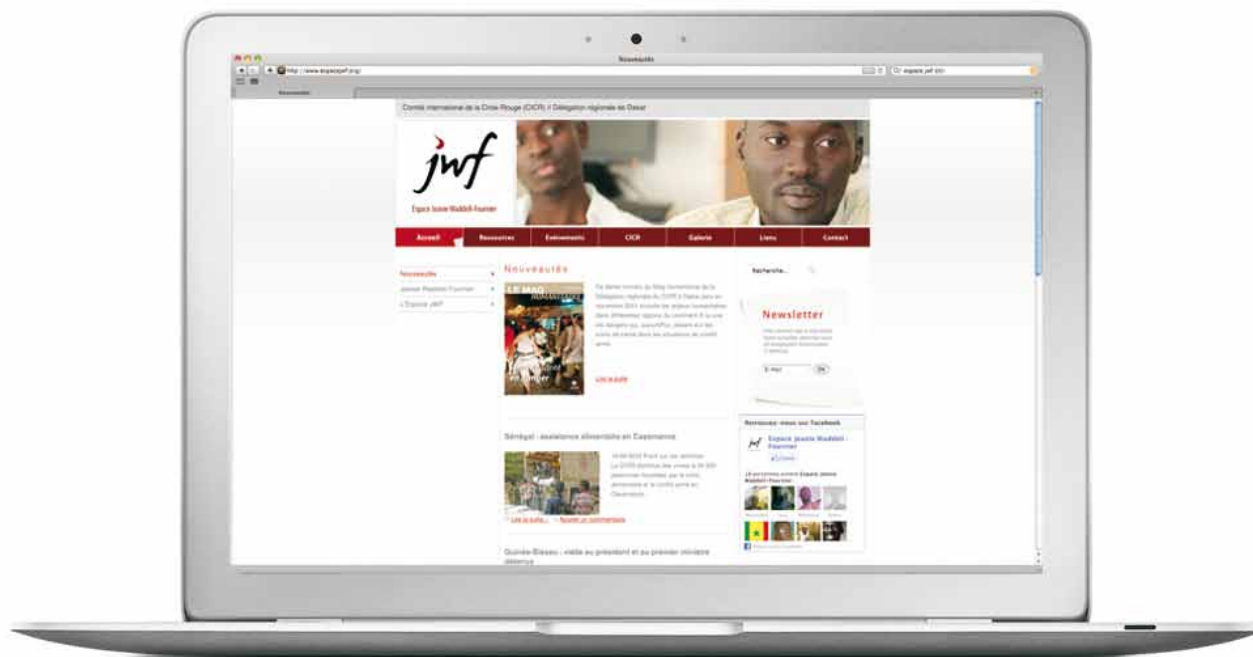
Nouveautés

http://www.espacejwf.org/

espace jwf

Nouveautés

Comité international de la Croix-Rouge (CICR) // Délégation régionale de Dakar

jwf

Espace Jeanne Maddeli-Fournier

Accueil
Ressources
Evénements
CICR
Galerie
Liens
Contact

Nouveautés
Jeanne Maddeli-Fournier
L'Espace JWF

Nouveautés

LE MAG

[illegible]

Lire la suite

Sénégal : assistance alimentaire en Casamance

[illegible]

Lire la suite | Ajouter un commentaire

Guinée-Bissau : visite au président et au premier ministre désignés

Recherche

Newsletter

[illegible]

E-mail
OK

Retrouvez-nous sur Facebook

Espace Jeanne Maddeli-Fournier

J'aime

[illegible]